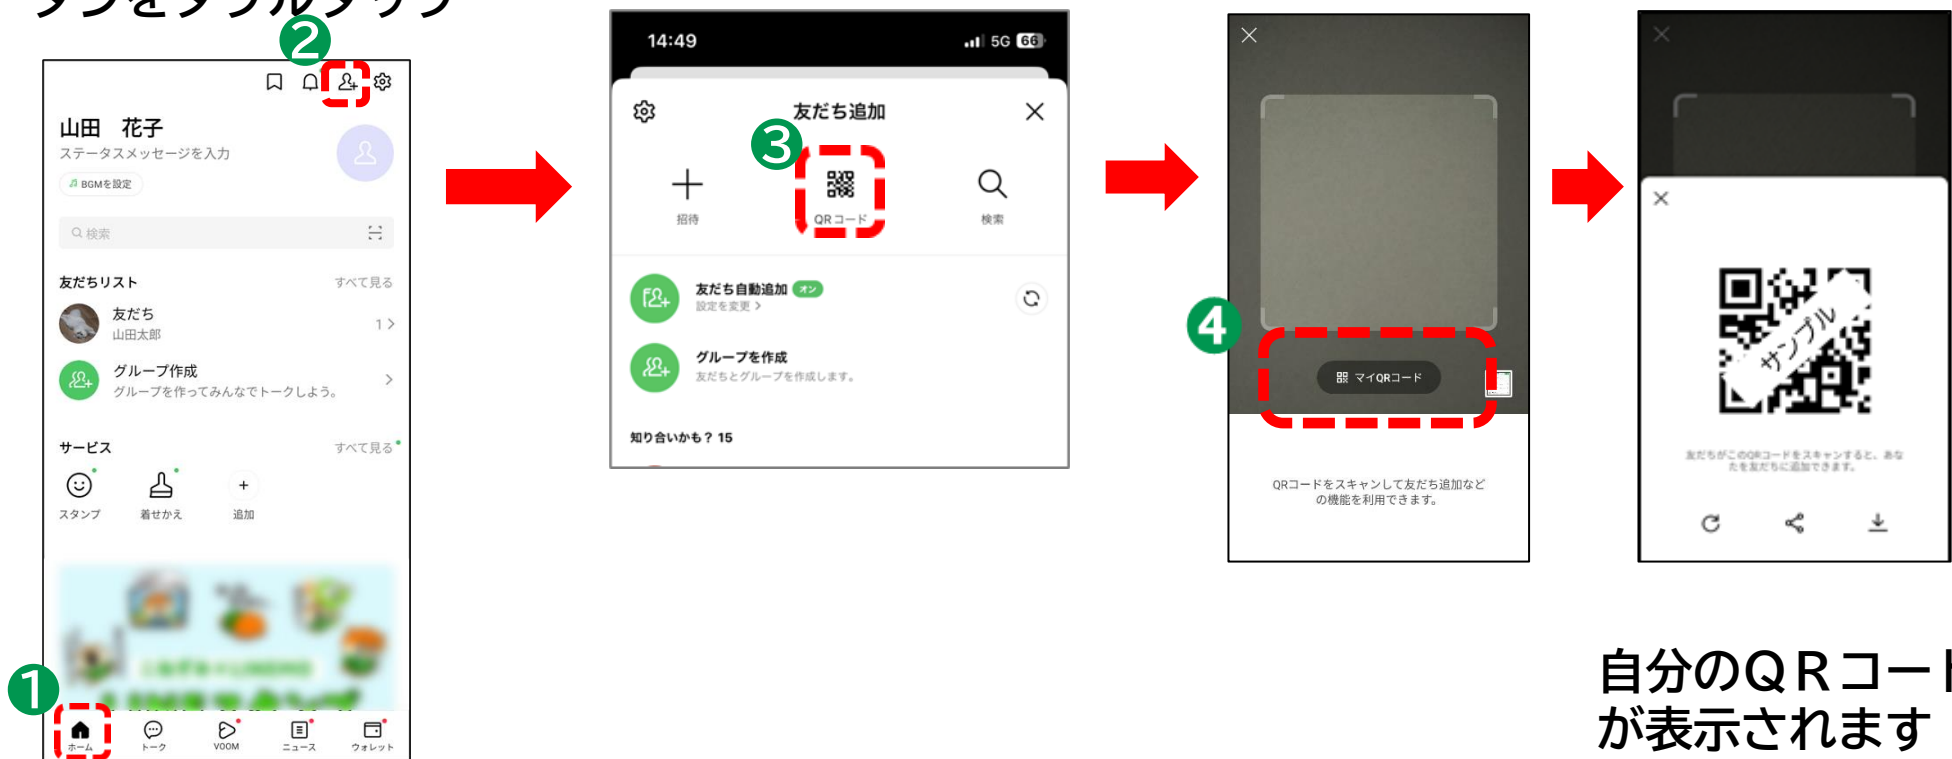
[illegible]

❷

山田　花子
ステータスメッセージを入力
BGMを設定

検索

友だちリスト　すべて見る
友だち
山田太郎　1
グループ作成
グループを作ってみんなでトークしよう。

サービス　すべて見る
スタンプ　着せかえ　追加

❶
ホーム　トーク　VOOM　ニュース　ウォレット

14:49　5G 66

友だち追加
❸
招待　QRコード　検索

友だち自動追加　オン
設定を変更
グループを作成
友だちとグループを作成します。

知り合いかも？ 15

❹
マイQRコード

QRコードをスキャンして友だち追加などの機能を利用できます。

サンプル

友だちがこのQRコードをスキャンすると、あなたを友だちに追加できます。

自分のＱＲコー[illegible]
が表示されます